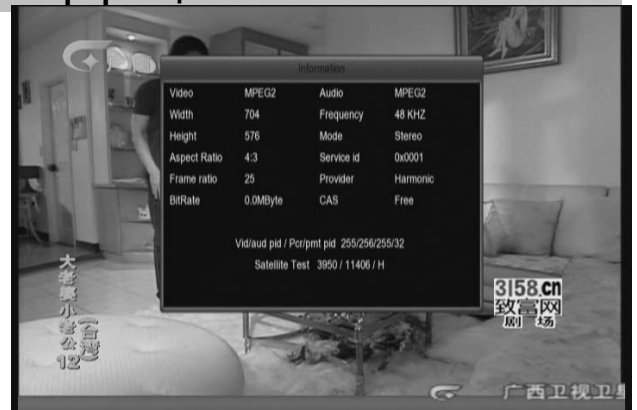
Information

| Video | MPEG2 | Audio | MPEG2 |
|---|---|---|---|
| Width | 704 | Frequency | 48 KHZ |
| Height | 576 | Mode | Stereo |
| Aspect Ratio | 4:3 | Service id | 0x0001 |
| Frame ratio | 25 | Provider | Harmonic |
| BitRate | 0.0MByte | CAS | Free |

Vid/aud pid / Pcr/pmt pid 255/256/255/32

Satellite Test 3950 / 11406 / H

大老婆小老公 (台湾) 12

3158.cn 致富网 剧场

广西卫视卫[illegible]